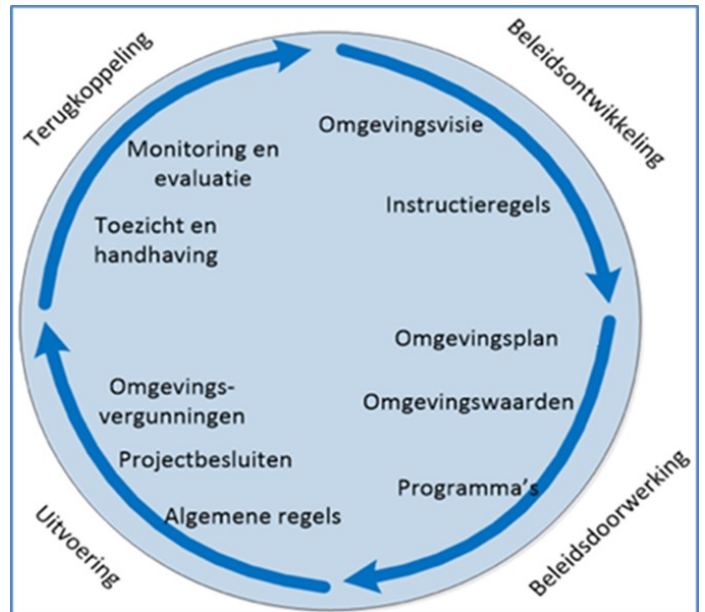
Terugkoppeling

Beleidsontwikkeling

Omgevingsvisie

Instructieregels

Monitoring en evaluatie

Toezicht en handhaving

Omgevingsplan

Omgevingswaarden

Programma's

Omgevingsvergunningen

Projectbesluiten

Algemene regels

Uitvoering

Beleidsdoorwerking